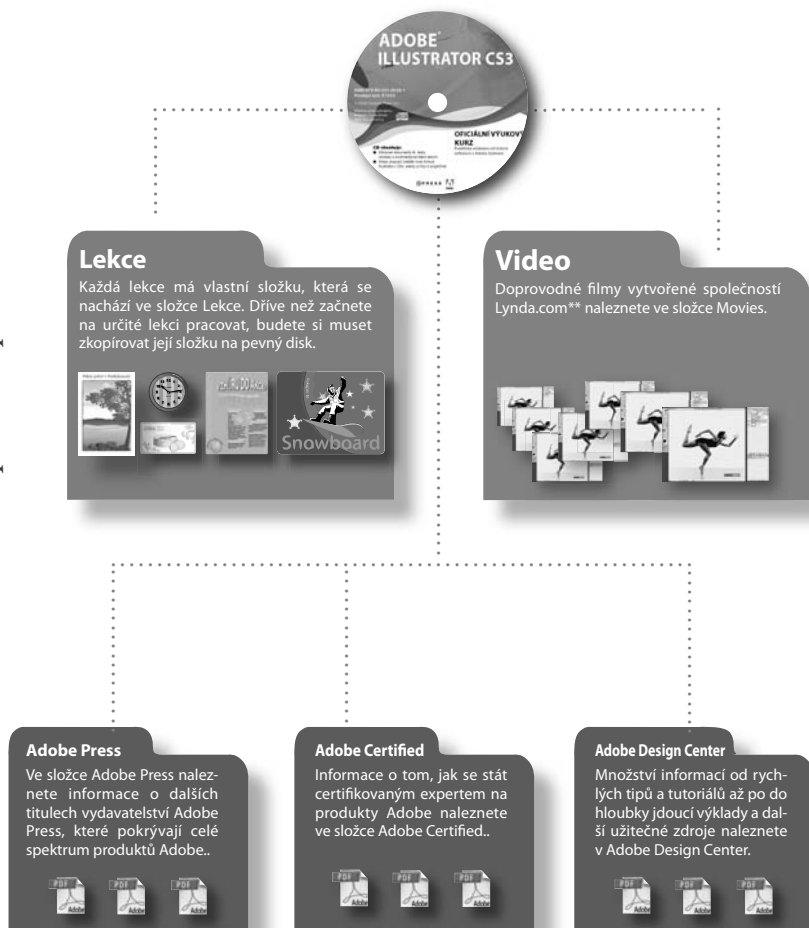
ADOBE®
ILLUSTRATOR CS3

OFICIÁLNÍ VÝUKOVÝ KURZ

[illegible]

Lekce
Každá lekce má vlastní složku, která se nachází ve složce Lekce. Dříve než začnete na určité lekci pracovat, budete si muset zkopírovat její složku na pevný disk.

Snowboard

Video
Doprovodné filmy vytvořené společností Lynda.com** naleznete ve složce Movies.

Adobe Press
Ve složce Adobe Press naleznete informace o dalších titulech vydavatelství Adobe Press, které pokrývají celé spektrum produktů Adobe..

PDF Adobe PDF Adobe PDF Adobe

Adobe Certified
Informace o tom, jak se stát certifikovaným expertem na produkty Adobe naleznete ve složce Adobe Certified..

PDF Adobe PDF Adobe PDF Adobe

Adobe Design Center
Množství informací od rychlých tipů a tutoriálů až po do hloubky jdoucí výklady a další užitečné zdroje naleznete v Adobe Design Center.

PDF Adobe PDF Adobe PDF Adobe